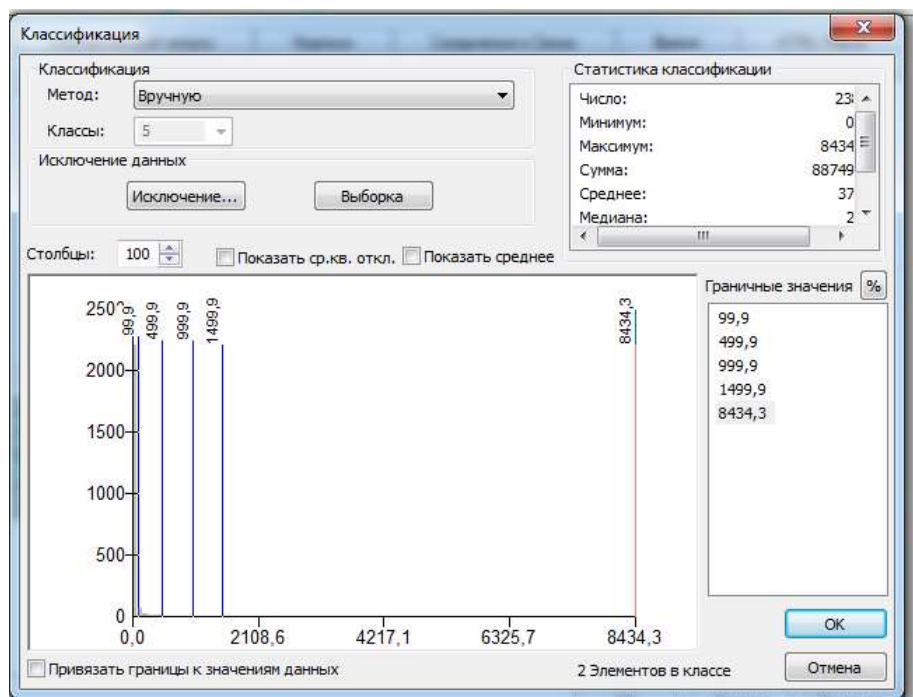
Классификация

Классификация
Метод: Вручную
Классы: 5
Исключение данных
Исключение... Выборка

Статистика классификации
Число: 23
Минимум: 0
Максимум: 8434
Сумма: 88749
Среднее: 37
Медиана: 2

Столбцы: 100 Показать ср.кв. откл. Показать среднее

2500
2000
1500
1000
500
0
99,9
499,9
999,9
1499,9
8434,3
0,0 2108,6 4217,1 6325,7 8434,3

Граничные значения %
99,9
499,9
999,9
1499,9
8434,3

OK
Отмена

Привязать границы к значениям данных
2 Элементов в классе